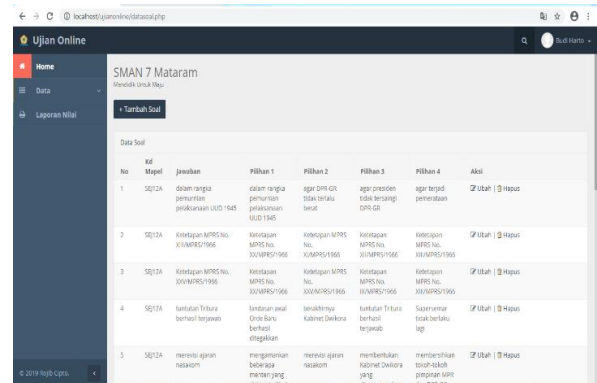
localhost/ujianonline/datasoal.php

Ujian Online

Budi Harto

Home
Data
Laporan Nilai

SMAN 7 Mataram
Mendidik Untuk Maju

+ Tambah Soal

Data Soal

| No | Kd Mapel | Jawaban | Pilihan 1 | Pilihan 2 | Pilihan 3 | Pilihan 4 | Aksi |
|---|---|---|---|---|---|---|---|
| 1 | SEJ12A | dalam rangka pemurnian pelaksanaan UUD 1945 | dalam rangka pemurnian pelaksanaan UUD 1945 | agar DPR-GR tidak terlalu besar | agar presiden tidak tersaingi DPR-GR | agar terjadi pemerataan | Ubah \| Hapus |
| 2 | SEJ12A | Ketetapan MPRS No. XX/MPRS/1966 | Ketetapan MPRS No. XX/MPRS/1966 | Ketetapan MPRS No. XX/MPRS/1966 | Ketetapan MPRS No. XX/MPRS/1966 | Ketetapan MPRS No. XX/MPRS/1966 | Ubah \| Hapus |
| 3 | SEJ12A | Ketetapan MPRS No. XXV/MPRS/1966 | Ketetapan MPRS No. XXV/MPRS/1966 | Ketetapan MPRS No. XXV/MPRS/1966 | Ketetapan MPRS No. XXV/MPRS/1966 | Ketetapan MPRS No. XXV/MPRS/1966 | Ubah \| Hapus |
| 4 | SEJ12A | tuntutan Tritura berhasil terjawab | landasan awal Orde Baru berhasil ditegakkan | berakhirnya Kabinet Dwikora | tuntutan Tritura berhasil terjawab | Supersemar tidak berlaku lagi | Ubah \| Hapus |
| 5 | SEJ12A | merevisi ajaran nasakom | mengamankan beberapa menteri yang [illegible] | merevisi ajaran nasakom | membentukan Kabinet Dwikora yang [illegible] | membersihkan tokoh-tokoh pimpinan MPR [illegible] | Ubah \| Hapus |

© 2019 Rojib Cipta.